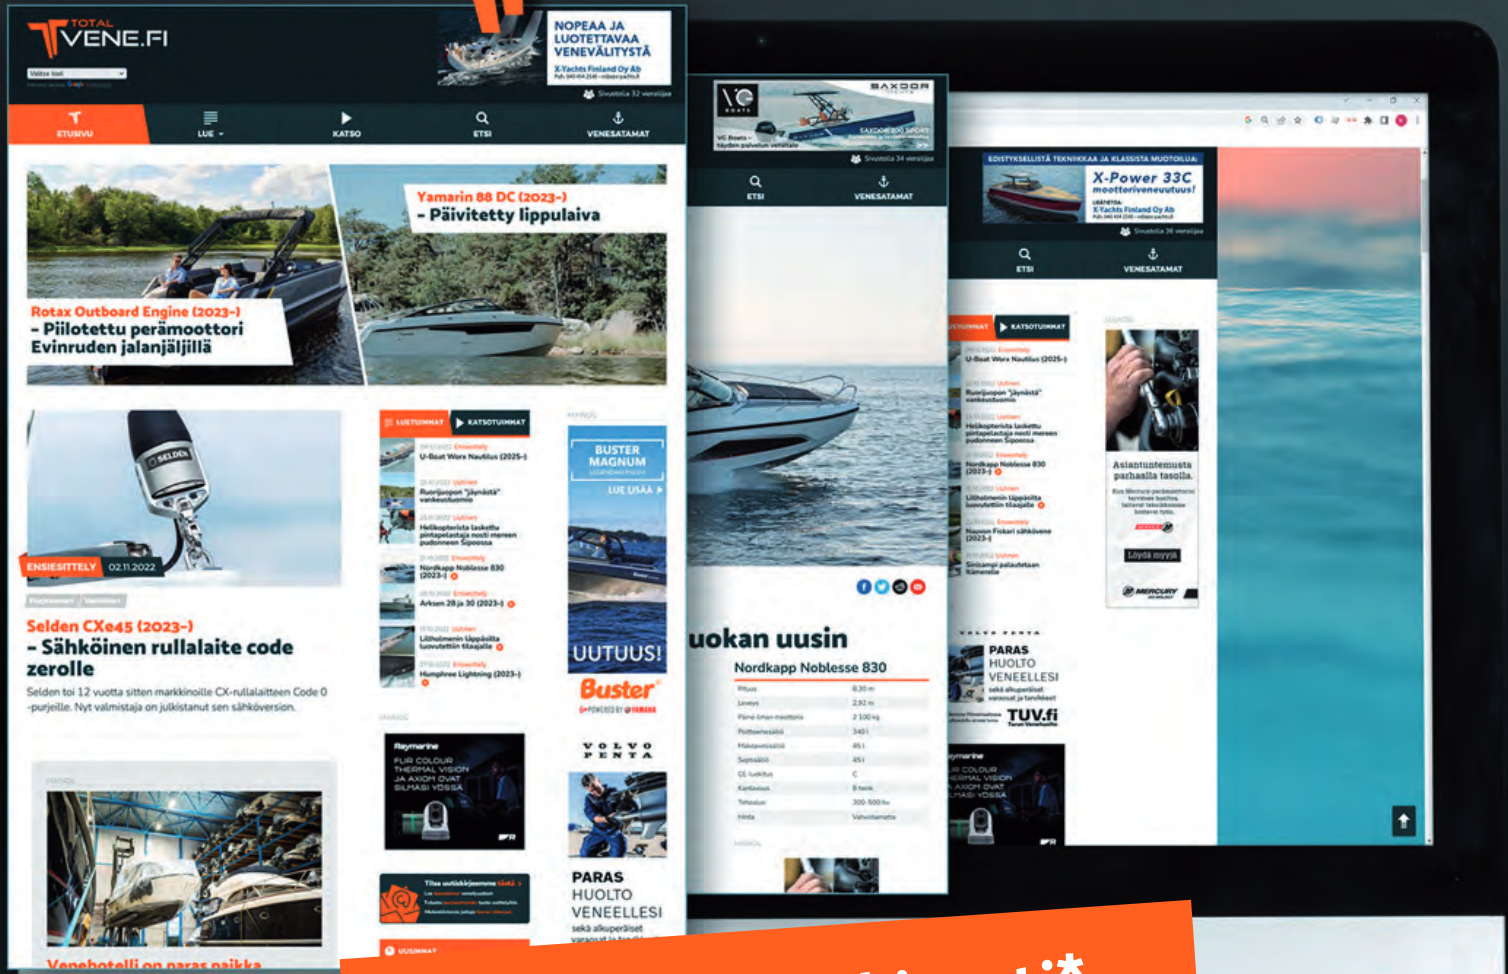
TOTAL VENE.FI

NOPEAA JA LUOTETTAVAA VENEVÄLITYSTÄ
X-Yachts Finland Oy Ab

Sivustolla 32 vierailijaa

ETUSIVU LUE KATSO ETSI VENESATAMAT

Yamarin 88 DC (2023-)
– Päivitetty lippulaiva

Rotax Outboard Engine (2023-)
– Piilotettu perämoottori Evinruden jalanjäljillä

ENSIESITTELY 02.11.2022

Selden CXe45 (2023-)
– Sähköinen rullalaite code zerolle

Selden toi 12 vuotta sitten markkinoille CX-rullalaitteen Code 0 -purjeille. Nyt valmistaja on julkistanut sen sähköversion.

Venehotelli on paras paikka

LUETUIMMAT KATSOTUIMMAT
U-Boat Worx Nautilus (2025-)
Ruorijuopon "jäynästä" vankeustuomio
Helikopterista laskettu pintapelastaja nosti meren pudonneen Sipoossa
Nordkapp Noblesse 830 (2023-)
Arksen 28 ja 30 (2023-)
Lilthalmenin läppäsilta luovutettiin tilaajalle
Humphree Lightning (2023-)

BUSTER MAGNUM
LUE LISÄÄ
UUTUUS!
Buster

Raymarine
FLIR COLOUR THERMAL VISION JA AXIOM DVAT SILMÄSI YÖSSÄ

VOLVO PENTA
PARAS HUOLTO VENEELLESI
sekä alkuperäiset varaosat ja tarvikkeet

UUSIMMAT

SAXDOR
Sivustolla 34 vierailijaa
ETSI VENESATAMAT

uokan uusin
Nordkapp Noblesse 830

EDISTYKSELLISTÄ TEKNIIKKAA JA KLASSISTA MUOTOILUA
X-Power 33C moottoriveneuutuus!
X-Yachts Finland Oy Ab
Sivustolla 36 vierailijaa
ETSI VENESATAMAT

KATSOTUIMMAT
U-Boat Worx Nautilus (2025-)
Ruorijuopon "jäynästä" vankeustuomio
Helikopterista laskettu pintapelastaja nosti meren pudonneen Sipoossa
Nordkapp Noblesse 830 (2023-)
Lilthalmenin läppäsilta luovutettiin tilaajalle
Nauvon Fiskari sähköveneen (2023-)
Sinisampi palautetaan ...

Asiantuntemusta parhaalla tasolla.
Löydä myyjä
MERCURY

VOLVO PENTA
PARAS HUOLTO VENEELLESI
sekä alkuperäiset varaosat ja tarvikkeet
TUV.fi

FLIR COLOUR THERMAL VISION JA AXIOM DVAT SILMÄSI YÖSSÄ